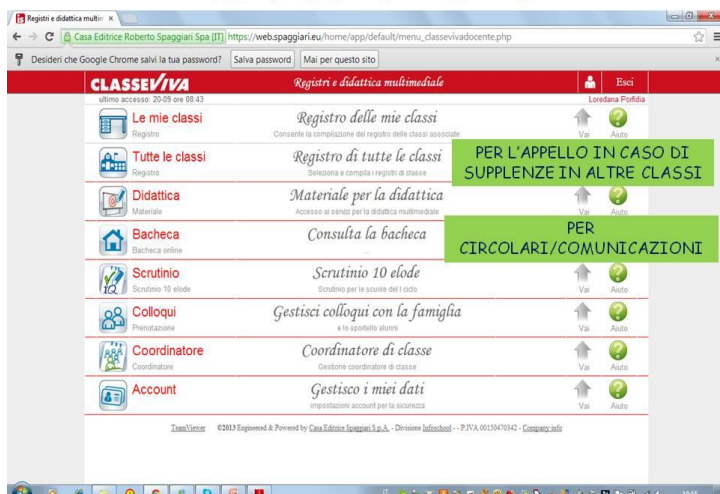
Registri e didattica multim ×

Casa Editrice Roberto Spaggiari Spa [IT] https://web.spaggiari.eu/home/app/default/menu_classevivadocente.php

Desideri che Google Chrome salvi la tua password? Salva password Mai per questo sito

CLASSEVIVA Registri e didattica multimediale Esci

ultimo accesso: 20-09 ore 08:43 Loredana Porfidia

| | | | |
|---|---|---|---|
| Le mie classi Registro | Registro delle mie classi Consente la compilazione del registro delle classi associate | Vai | Aiuto |
| Tutte le classi Registro | Registro di tutte le classi Seleziona e compila i registri di classe | Vai | Aiuto |
| Didattica Materiale | Materiale per la didattica Accesso ai servizi per la didattica multimediale | Vai | Aiuto |
| Bacheca Bacheca online | Consulta la bacheca | Vai | Aiuto |
| Scrutinio Scrutinio 10 elode | Scrutinio 10 elode Scrutinio per le scuole del I ciclo | Vai | Aiuto |
| Colloqui Prenotazione | Gestisci colloqui con la famiglia e lo sportello alunni | Vai | Aiuto |
| Coordinatore Coordinatore | Coordinatore di classe Gestione coordinatore di classe | Vai | Aiuto |
| Account | Gestisco i miei dati Impostazioni account per la sicurezza | Vai | Aiuto |

PER L'APPELLO IN CASO DI SUPPLENZE IN ALTRE CLASSI

PER CIRCOLARI/COMUNICAZIONI

TeamViewer ©2013 Engineered & Powered by Casa Editrice Spaggiari S.p.A. - Divisione Infoschool - - P.IVA 00150470342 - Company info